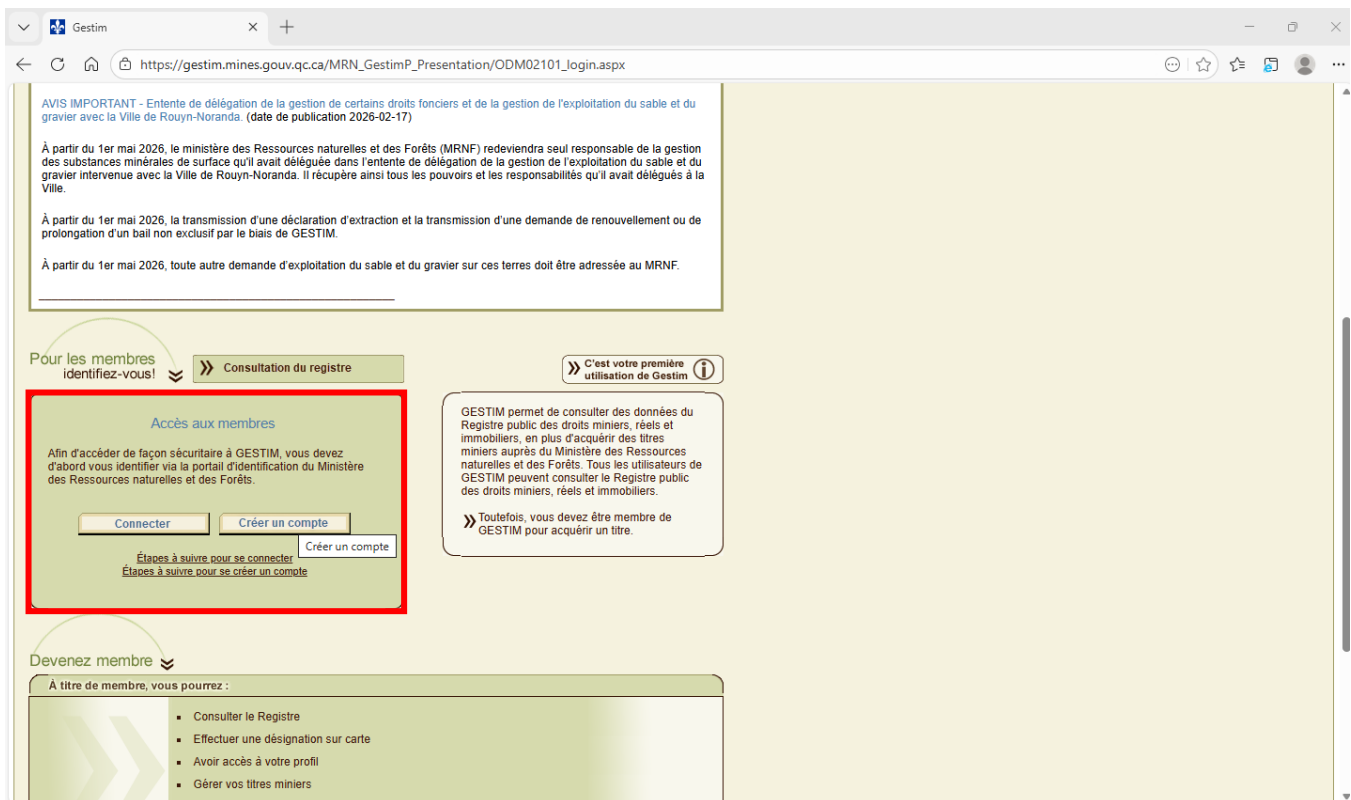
Gestim

https://gestim.mines.gouv.qc.ca/MRN_GestimP_Presentation/ODM02101_login.aspx

AVIS IMPORTANT - Entente de délégation de la gestion de certains droits fonciers et de la gestion de l'exploitation du sable et du gravier avec la Ville de Rouyn-Noranda. (date de publication 2026-02-17)

À partir du 1er mai 2026, le ministère des Ressources naturelles et des Forêts (MRNF) redeviendra seul responsable de la gestion des substances minérales de surface qu'il avait déléguée dans l'entente de délégation de la gestion de l'exploitation du sable et du gravier intervenue avec la Ville de Rouyn-Noranda. Il récupère ainsi tous les pouvoirs et les responsabilités qu'il avait délégués à la Ville.

À partir du 1er mai 2026, la transmission d'une déclaration d'extraction et la transmission d'une demande de renouvellement ou de prolongation d'un bail non exclusif par le biais de GESTIM.

À partir du 1er mai 2026, toute autre demande d'exploitation du sable et du gravier sur ces terres doit être adressée au MRNF.

Pour les membres identifiez-vous!

Consultation du registre

C'est votre première utilisation de Gestim

Accès aux membres

Afin d'accéder de façon sécuritaire à GESTIM, vous devez d'abord vous identifier via la portail d'identification du Ministère des Ressources naturelles et des Forêts.

Connecter

Créer un compte

Créer un compte

Étapes à suivre pour se connecter
Étapes à suivre pour se créer un compte

GESTIM permet de consulter des données du Registre public des droits miniers, réels et immobiliers, en plus d'acquérir des titres miniers auprès du Ministère des Ressources naturelles et des Forêts. Tous les utilisateurs de GESTIM peuvent consulter le Registre public des droits miniers, réels et immobiliers.

Toutefois, vous devez être membre de GESTIM pour acquérir un titre.

Devenez membre

À titre de membre, vous pourrez :

- Consulter le Registre
- Effectuer une désignation sur carte
- Avoir accès à votre profil
- Gérer vos titres miniers